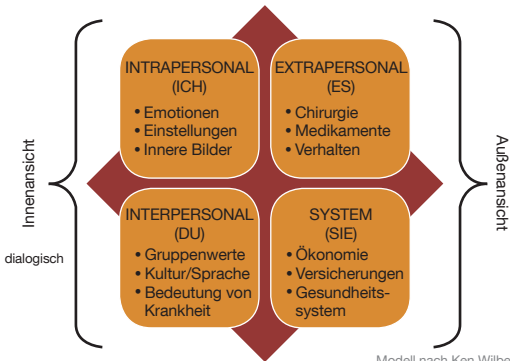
Innenansicht

dialogisch

INTRAPERSONAL (ICH)
• Emotionen
• Einstellungen
• Innere Bilder

EXTRAPERSONAL (ES)
• Chirurgie
• Medikamente
• Verhalten

INTERPERSONAL (DU)
• Gruppenwerte
• Kultur/Sprache
• Bedeutung von Krankheit

SYSTEM (SIE)
• Ökonomie
• Versicherungen
• Gesundheitssystem

Außenansicht

Modell nach Ken Wilbe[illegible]